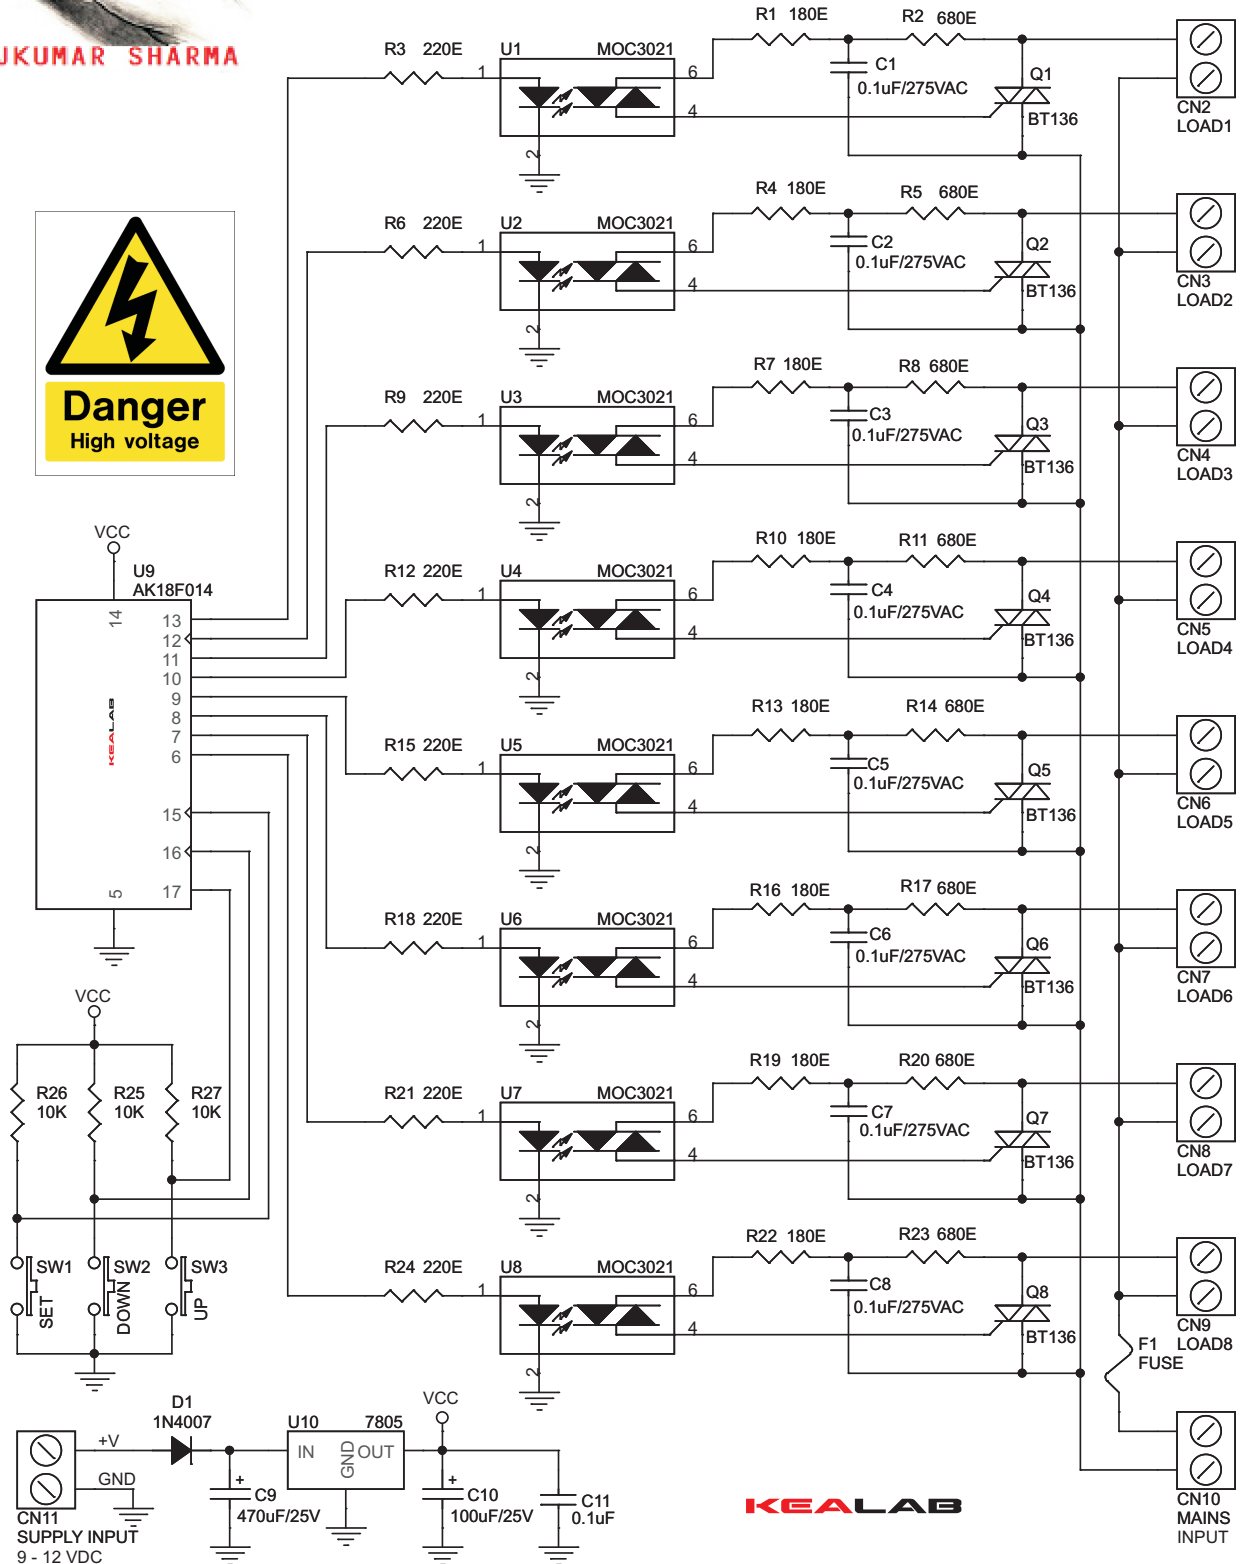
JKUMAR SHARMA

Danger
High voltage

VCC
U9
AK18F014
14
13
12
11
10
9
8
7
6
15
16
17
5
KEALAB

R3 220E
U1 MOC3021
1
6
4
2
R1 180E
R2 680E
C1
0.1uF/275VAC
Q1
BT136
CN2
LOAD1

R6 220E
U2 MOC3021
1
6
4
2
R4 180E
R5 680E
C2
0.1uF/275VAC
Q2
BT136
CN3
LOAD2

R9 220E
U3 MOC3021
1
6
4
2
R7 180E
R8 680E
C3
0.1uF/275VAC
Q3
BT136
CN4
LOAD3

R12 220E
U4 MOC3021
1
6
4
2
R10 180E
R11 680E
C4
0.1uF/275VAC
Q4
BT136
CN5
LOAD4

R15 220E
U5 MOC3021
1
6
4
2
R13 180E
R14 680E
C5
0.1uF/275VAC
Q5
BT136
CN6
LOAD5

R18 220E
U6 MOC3021
1
6
4
2
R16 180E
R17 680E
C6
0.1uF/275VAC
Q6
BT136
CN7
LOAD6

R21 220E
U7 MOC3021
1
6
4
2
R19 180E
R20 680E
C7
0.1uF/275VAC
Q7
BT136
CN8
LOAD7

R24 220E
U8 MOC3021
1
6
4
2
R22 180E
R23 680E
C8
0.1uF/275VAC
Q8
BT136
CN9
LOAD8

F1
FUSE

VCC
R26 10K
R25 10K
R27 10K
SW1 SET
SW2 DOWN
SW3 UP

D1
1N4007
+V
GND
CN11
SUPPLY INPUT
9 - 12 VDC
+
C9
470uF/25V
U10 7805
IN GND OUT
VCC
+
C10
100uF/25V
C11
0.1uF

KEALAB

CN10
MAINS
INPUT